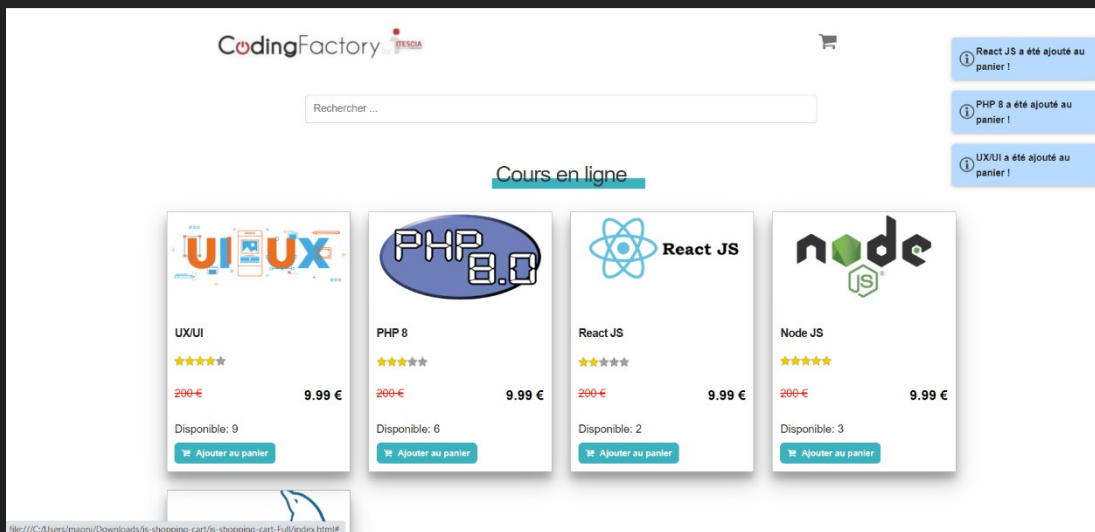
CodingFactory by ITESCIA

Rechercher ...

React JS a été ajouté au panier !

PHP 8 a été ajouté au panier !

UX/UI a été ajouté au panier !

Cours en ligne

UI UX

UX/UI

~~200 €~~ 9.99 €

Disponible: 9

Ajouter au panier

PHP 8.0

PHP 8

~~200 €~~ 9.99 €

Disponible: 6

Ajouter au panier

React JS

React JS

~~200 €~~ 9.99 €

Disponible: 2

Ajouter au panier

node JS

Node JS

~~200 €~~ 9.99 €

Disponible: 3

Ajouter au panier

file:///C:/Users/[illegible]/Downloads/js-shopping-cart/js-shopping-cart-Full/index.html#